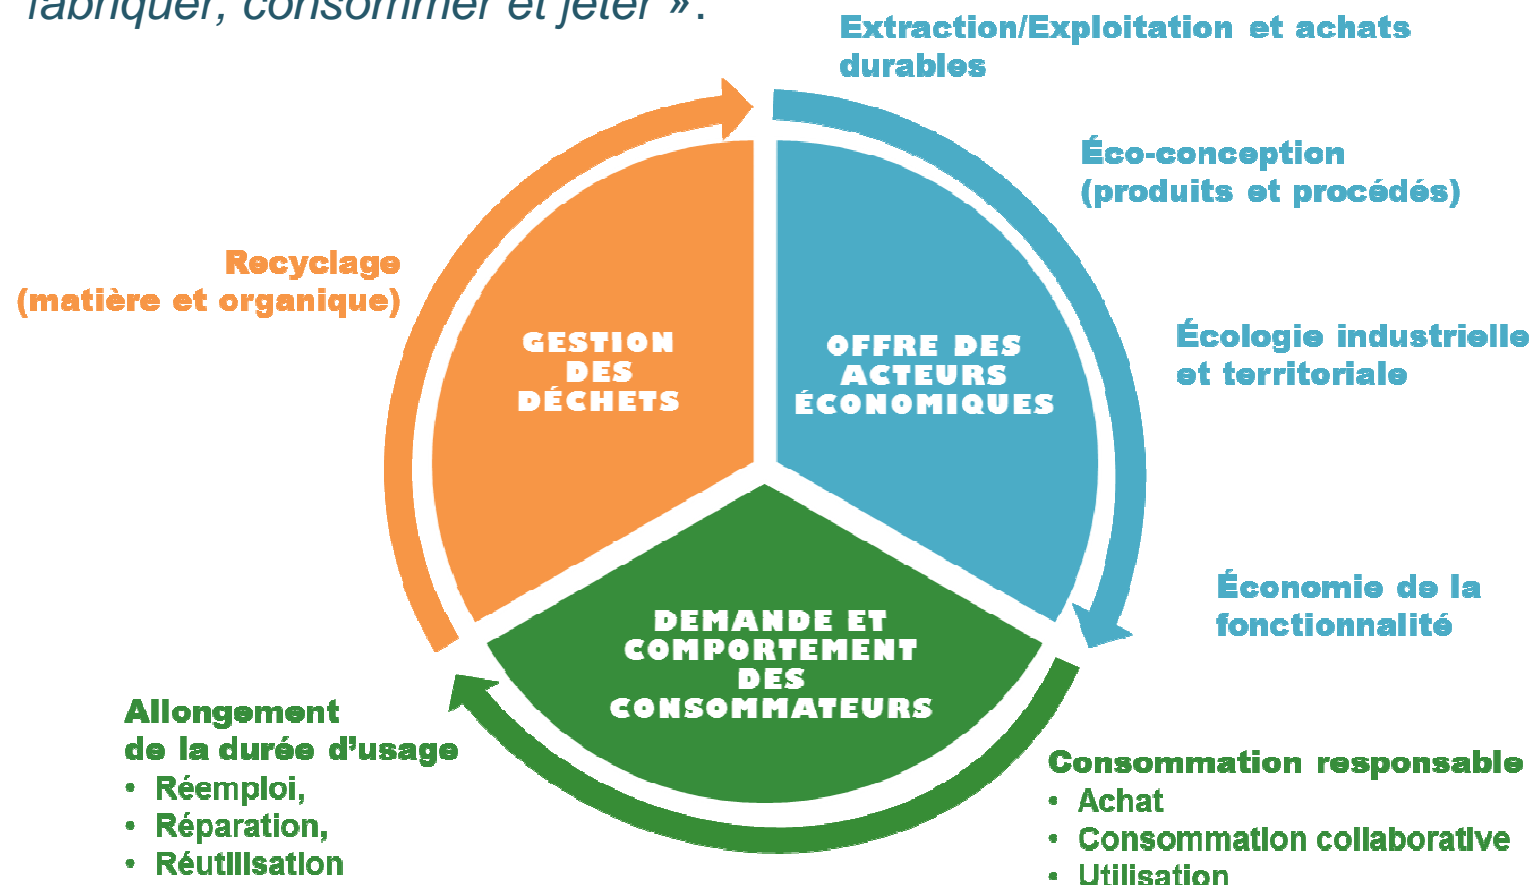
fabriquer, consommer et jeter ».

Extraction/Exploitation et achats durables

Éco-conception (produits et procédés)

Écologie industrielle et territoriale

Économie de la fonctionnalité

Recyclage (matière et organique)

GESTION DES DÉCHETS

OFFRE DES ACTEURS ÉCONOMIQUES

DEMANDE ET COMPORTEMENT DES CONSOMMATEURS

Allongement de la durée d'usage
• Réemploi,
• Réparation,
• Réutilisation

Consommation responsable
• Achat
• Consommation collaborative
• Utilisation